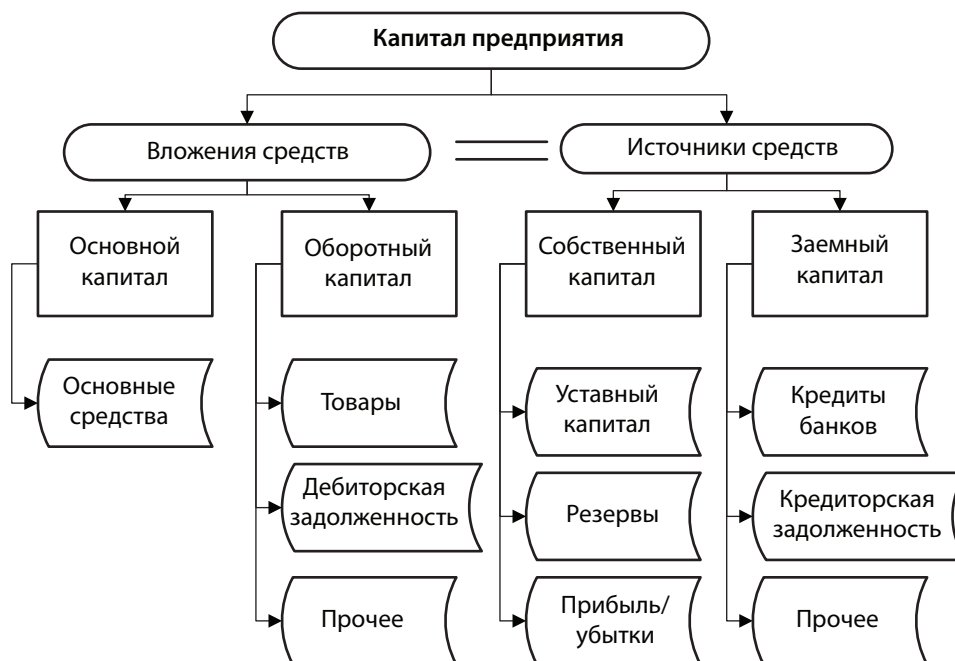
Капитал предприятия

Вложения средств

Источники средств

Основной капитал

Оборотный капитал

Собственный капитал

Заемный капитал

Основные средства

Товары

Дебиторская задолженность

Прочее

Уставный капитал

Резервы

Прибыль/ убытки

Кредиты банков

Кредиторская задолженность

Прочее